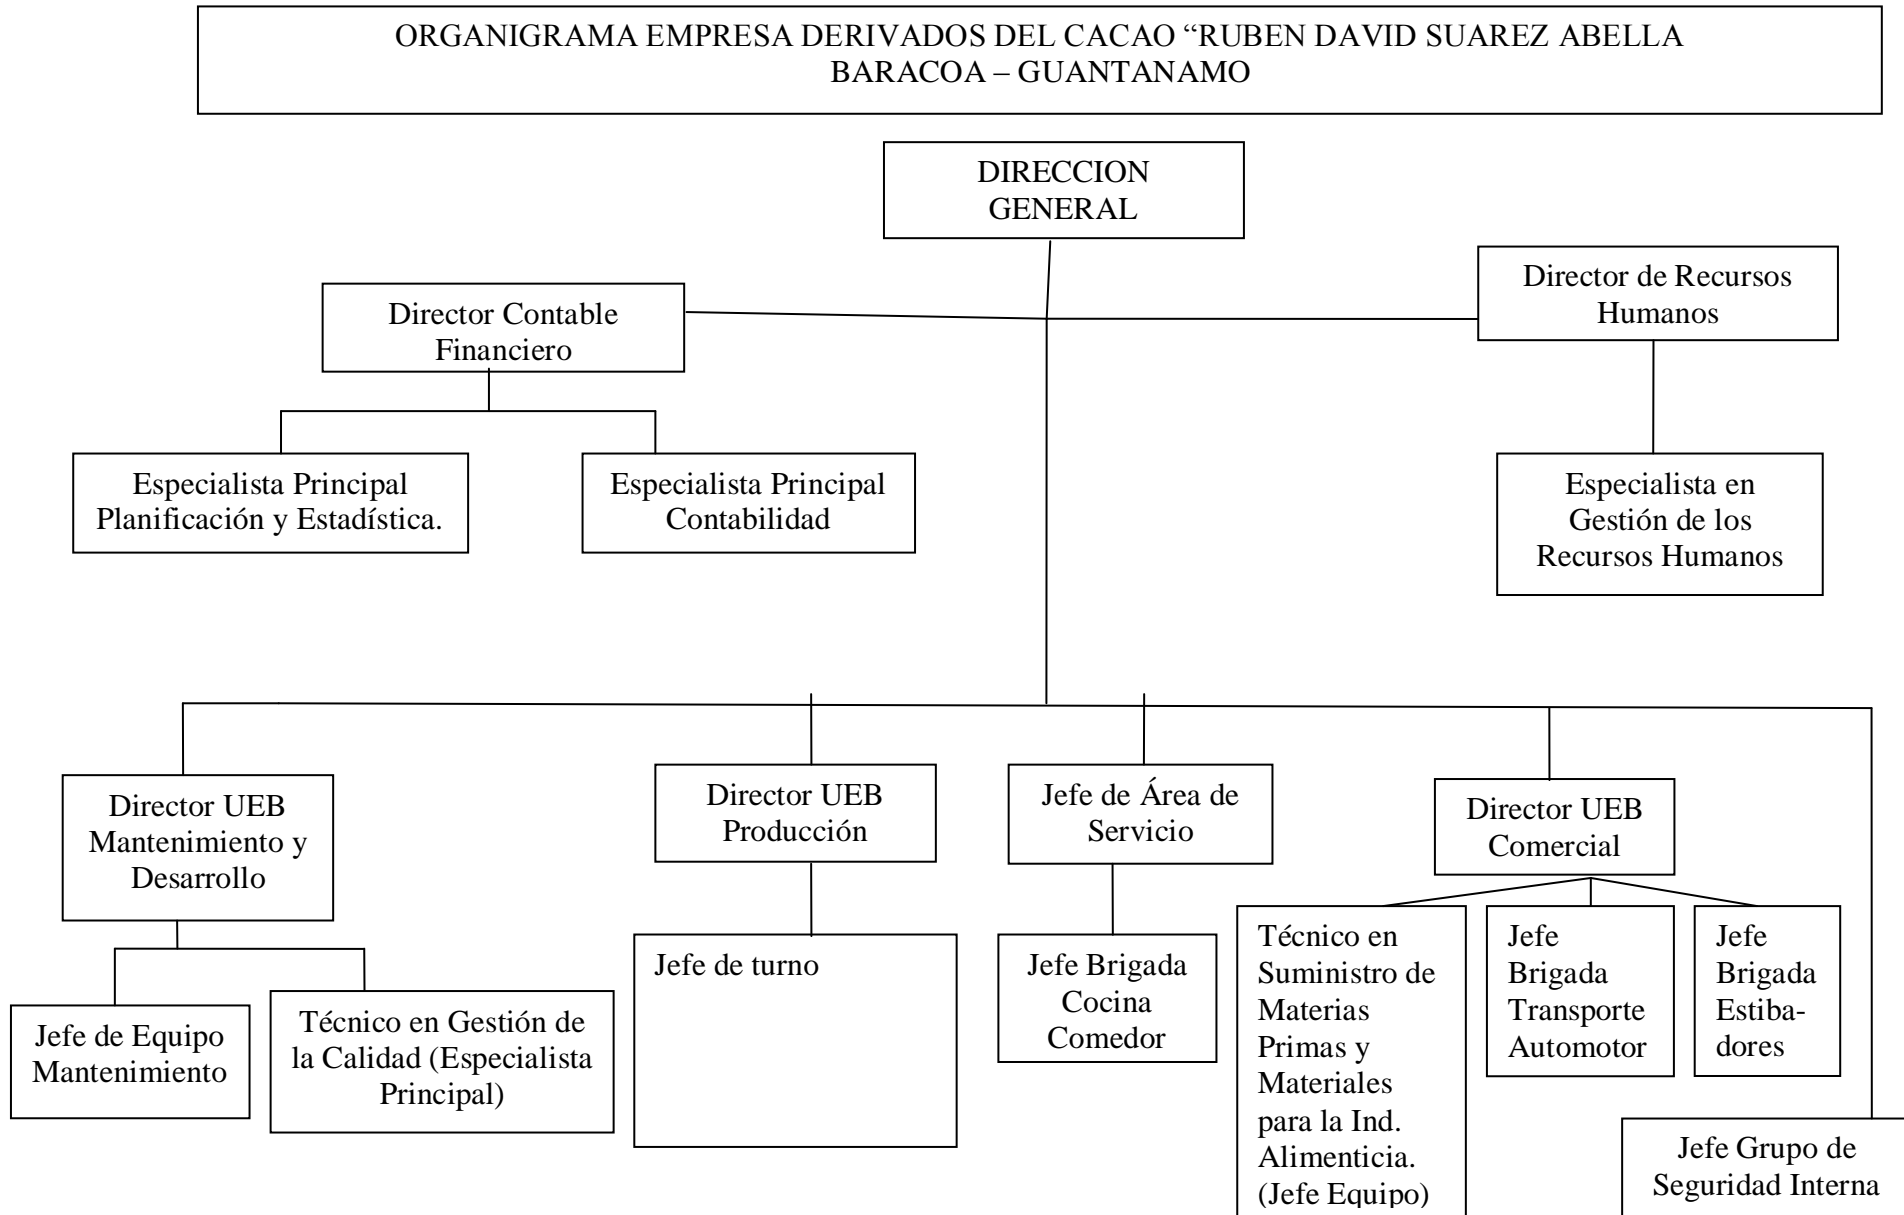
ORGANIGRAMA EMPRESA DERIVADOS DEL CACAO “RUBEN DAVID SUAREZ ABELLA
BARACOA – GUANTANAMO

DIRECCION GENERAL

Director Contable Financiero

Director de Recursos Humanos

Especialista Principal Planificación y Estadística.

Especialista Principal Contabilidad

Especialista en Gestión de los Recursos Humanos

Director UEB Mantenimiento y Desarrollo

Director UEB Producción

Jefe de Área de Servicio

Director UEB Comercial

Jefe de Equipo Mantenimiento

Técnico en Gestión de la Calidad (Especialista Principal)

Jefe de turno

Jefe Brigada Cocina Comedor

Técnico en Suministro de Materias Primas y Materiales para la Ind. Alimenticia. (Jefe Equipo)

Jefe Brigada Transporte Automotor

Jefe Brigada Estibadores

Jefe Grupo de Seguridad Interna